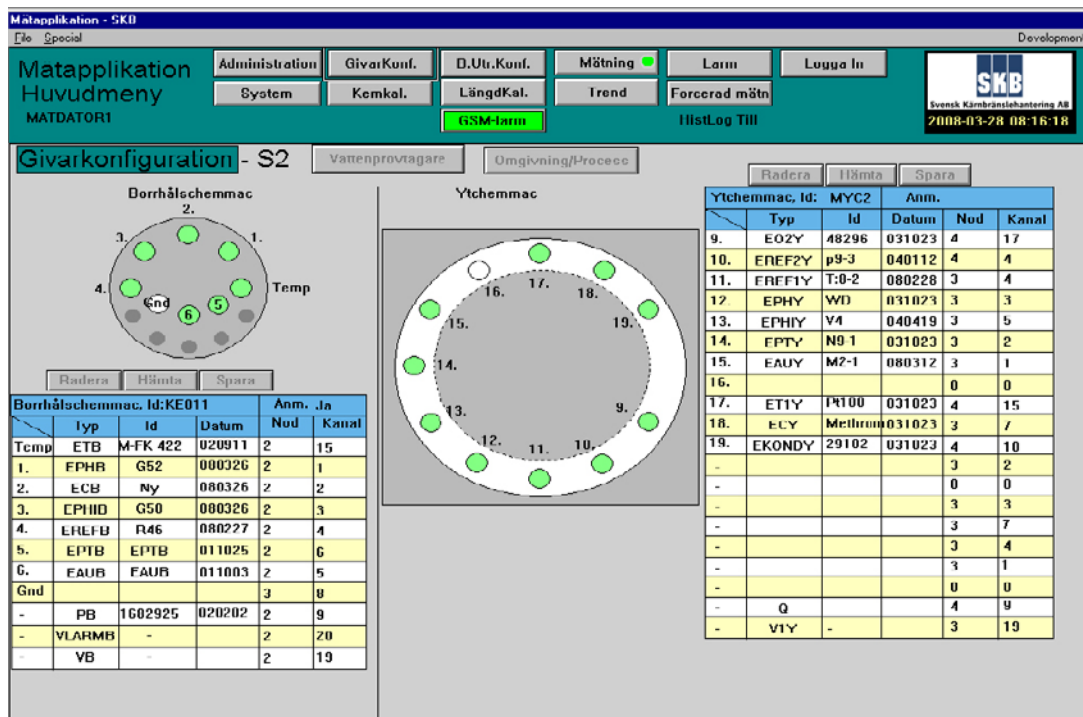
Matapplikation - SKB
File Special
Development

Matapplikation
Huvudmeny
MATDATOR1

Administration | GivarKonf. | D.Utr.Konf. | Mätning | Larm | Logga In
System | Kemkal. | LängdKal. | Trend | Forcerad mätn
GSM-larm
HistLog Till

SKB
Svensk Kärnbränslehantering AB
2008-03-28 08:16:18

Givarkonfiguration - S2
Vattenprovtagare
Omgivning/Process

Borrhålschemmac
2.
3.
1.
4.
Temp
Gnd
5
6

Radera Hämta Spara

| Borrhålschemmac, Id:KE011 | | | Anm. Ja | |
|---|---|---|---|---|
| | Typ | Id | Datum | Nod | Kanal |
| Temp | ETB | M-FK 422 | 020911 | 2 | 15 |
| 1. | EPHB | G52 | 000326 | 2 | 1 |
| 2. | ECB | Ny | 080326 | 2 | 2 |
| 3. | EPHID | G50 | 080326 | 2 | 3 |
| 4. | EREFB | R46 | 080227 | 2 | 4 |
| 5. | EPTB | EPTB | 011025 | 2 | 6 |
| 6. | EAUB | EAUB | 011003 | 2 | 5 |
| Gnd | | | | 3 | 8 |
| - | PB | 1602925 | 020202 | 2 | 9 |
| - | VLARMB | - | | 2 | 20 |
| - | VB | - | | 2 | 19 |

Ytchemmac
17.
16.
18.
15.
19.
14.
13.
9.
12.
11.
10.

Radera Hämta Spara

| Ytchemmac, Id: | MYC2 | | Anm. | | |
|---|---|---|---|---|---|
| | Typ | Id | Datum | Nod | Kanal |
| 9. | EO2Y | 48296 | 031023 | 4 | 17 |
| 10. | EREF2Y | p9-3 | 040112 | 4 | 4 |
| 11. | EREF1Y | T:0-2 | 080228 | 3 | 4 |
| 12. | EPHY | WD | 031023 | 3 | 3 |
| 13. | EPHIY | V4 | 040419 | 3 | 5 |
| 14. | EPTY | N9-1 | 031023 | 3 | 2 |
| 15. | EAUY | M2-1 | 080312 | 3 | 1 |
| 16. | | | | 0 | 0 |
| 17. | ET1Y | Pt100 | 031023 | 4 | 15 |
| 18. | ECY | Methrom | 031023 | 3 | 7 |
| 19. | EKONDY | 29102 | 031023 | 4 | 10 |
| - | | | | 3 | 2 |
| - | | | | 0 | 0 |
| - | | | | 3 | 3 |
| - | | | | 3 | 7 |
| - | | | | 3 | 4 |
| - | | | | 3 | 1 |
| - | | | | 0 | 0 |
| - | Q | | | 4 | 9 |
| - | V1Y | - | | 3 | 19 |